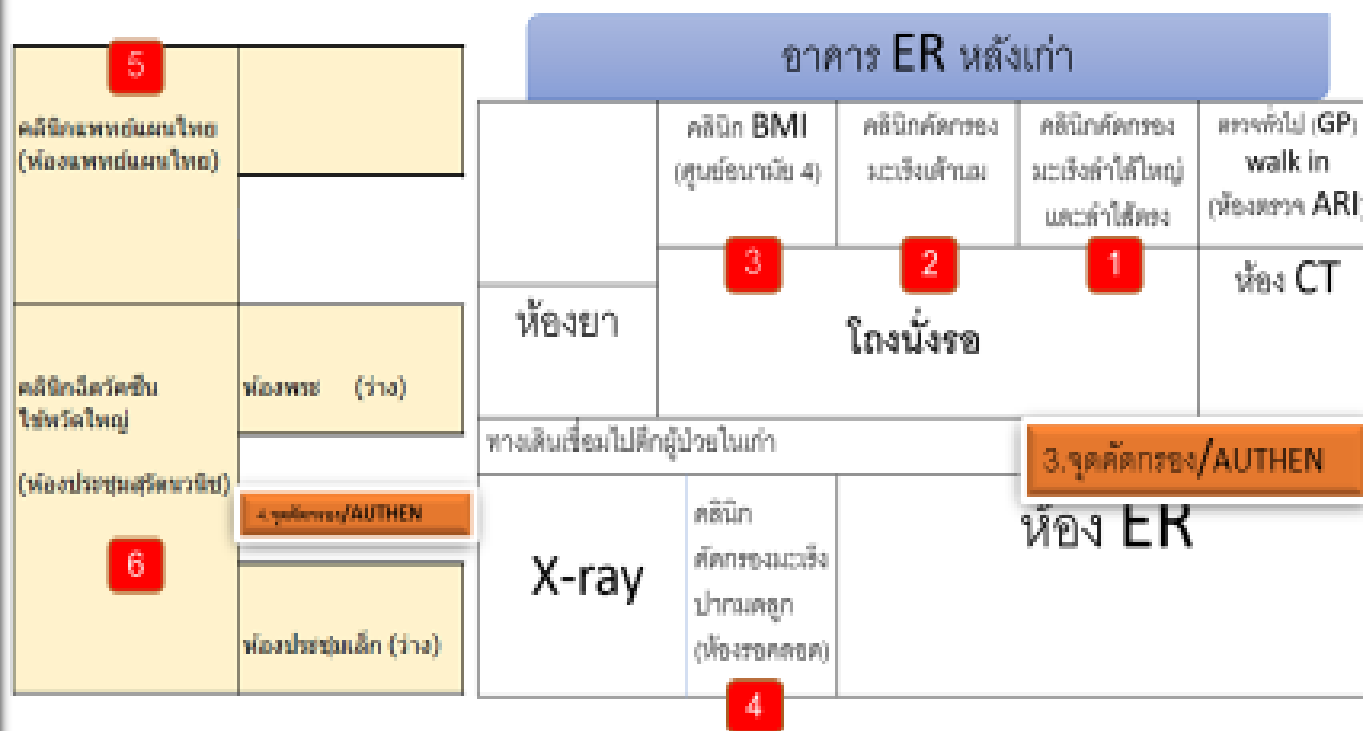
5

คลินิกแพทย์แผนไทย (ห้องแพทย์แผนไทย)

คลินิกฉีดวัคซีนไข้หวัดใหญ่

(ห้องประชุมสุริยาวนิช)

6

ห้องพระ (ว่าง)

4.จุดคัดกรอง/AUTHEN

ห้องประชุมเล็ก (ว่าง)

อาคาร ER หลังเก่า

คลินิก BMI (ศูนย์อนามัย 4)

คลินิกคัดกรองมะเร็งเต้านม

คลินิกคัดกรองมะเร็งลำไส้ใหญ่และลำไส้ตรง

ตรวจทั่วไป (GP) walk in (ห้องตรวจ ARI)

3

2

1

ห้องยา

โถงนั่งรอ

ห้อง CT

ทางเดินเชื่อมไปตึกผู้ป่วยในเก่า

3.จุดคัดกรอง/AUTHEN

X-ray

คลินิกคัดกรองมะเร็งปากมดลูก (ห้องรอคลอด)

ห้อง ER

4